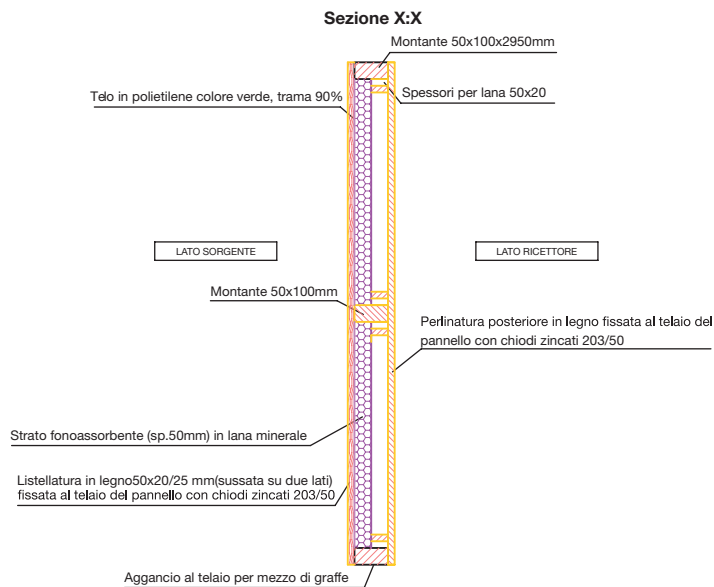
Sezione X:X

Montante 50x100x2950mm

Telo in polietilene colore verde, trama 90%

Spessori per lana 50x20

LATO SORGENTE

LATO RICETTORE

Montante 50x100mm

Perlinatura posteriore in legno fissata al telaio del pannello con chiodi zincati 203/50

Strato fonoassorbente (sp.50mm) in lana minerale

Listellatura in legno50x20/25 mm(sussata su due lati) fissata al telaio del pannello con chiodi zincati 203/50

Aggancio al telaio per mezzo di graffe